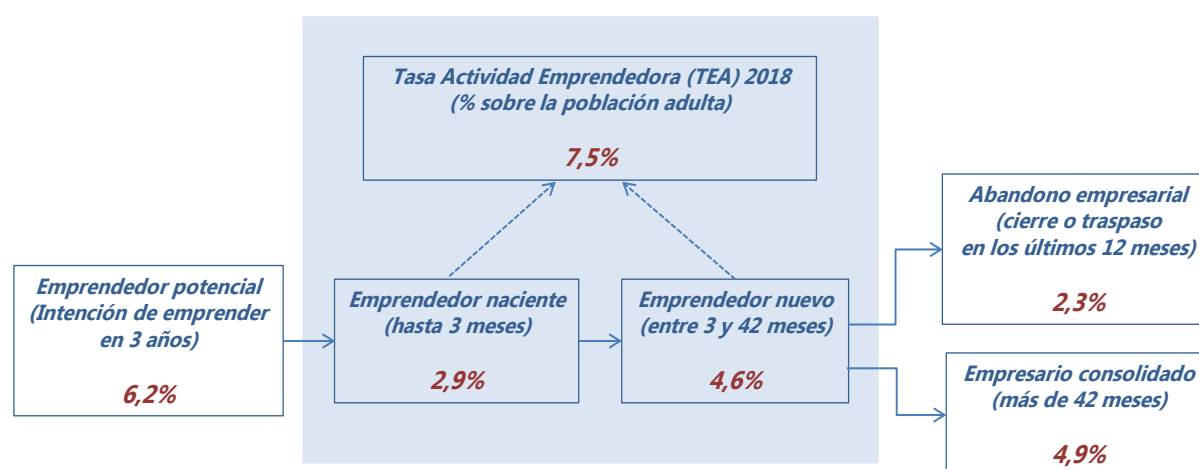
Tasa Actividad Emprendedora (TEA) 2018
(% sobre la población adulta)

7,5%

Emprendedor potencial
(Intención de emprender en 3 años)

6,2%

Emprendedor naciente
(hasta 3 meses)

2,9%

Emprendedor nuevo
(entre 3 y 42 meses)

4,6%

Abandono empresarial
(cierre o traspaso en los últimos 12 meses)

2,3%

Empresario consolidado
(más de 42 meses)

4,9%